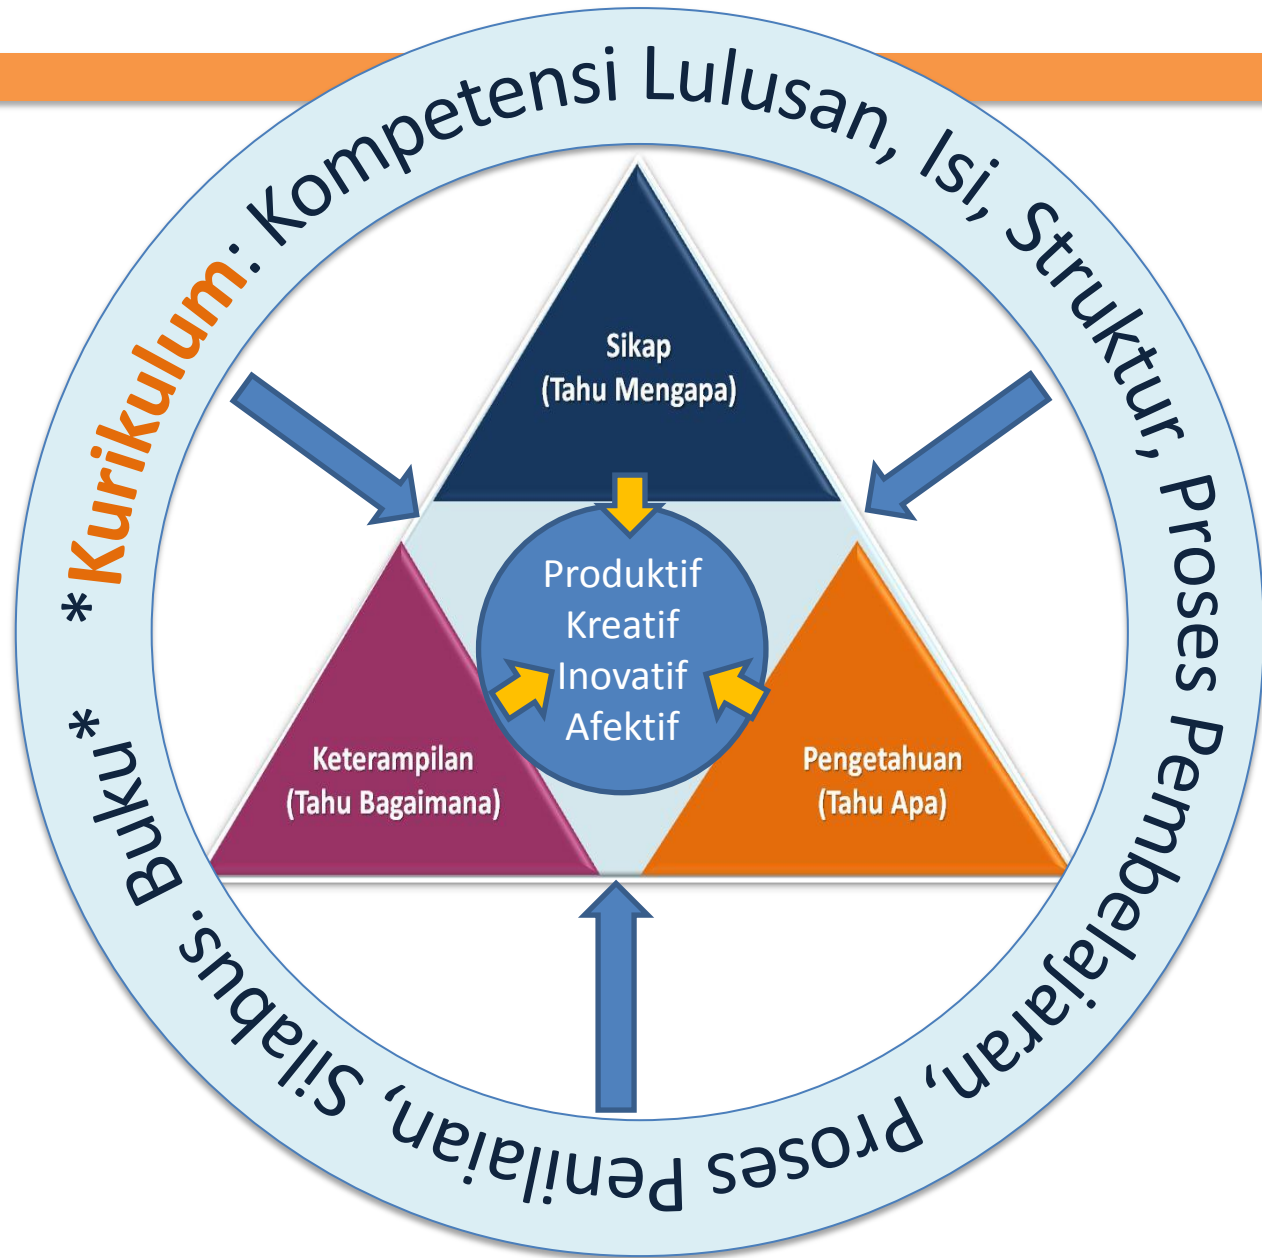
*Kurikulum: Kompetensi Lulusan, Isi, Struktur, Proses Pembelajaran, Proses Penilaian, Silabus, Buku*

Sikap
(Tahu Mengapa)

Produktif
Kreatif
Inovatif
Afektif

Keterampilan
(Tahu Bagaimana)

Pengetahuan
(Tahu Apa)